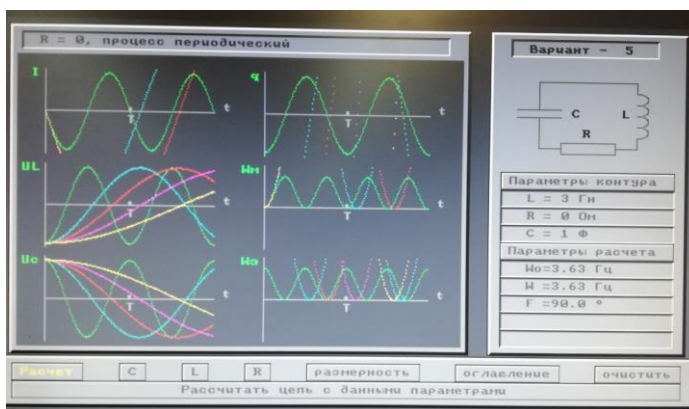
R = 0, процесс периодический

I
t
T

q
t
T

UL
t
T

Wм
t
T

Uc
t
T

Wэ
t
T

Вариант - 5

C
L
R

Параметры контура
L = 3 Гн
R = 0 Ом
C = 1 Ф
Параметры расчета
Wo=3.63 Гц
W =3.63 Гц
F =90.0 °

Расчет
C
L
R
размерность
оглавление
очистить
Рассчитать цепь с данными параметрами